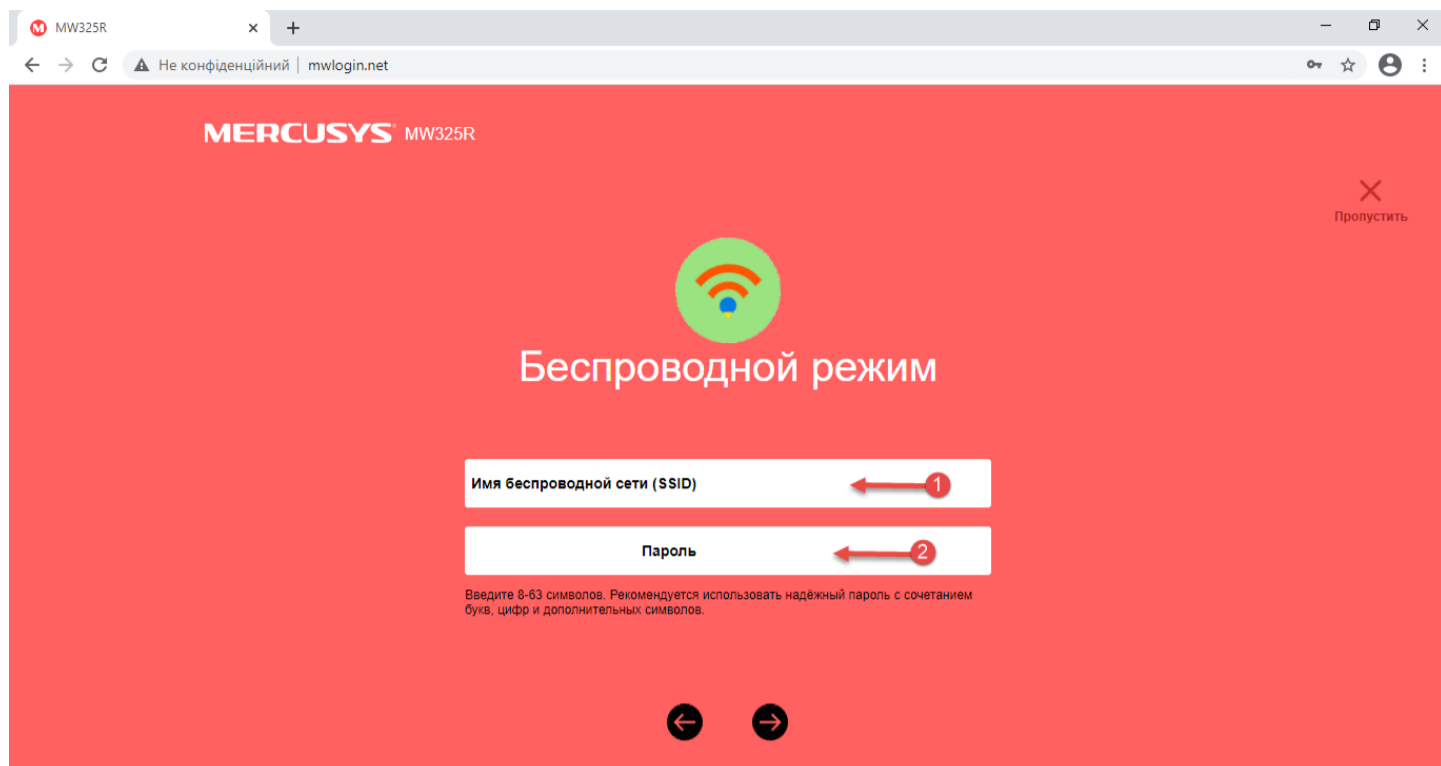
MW325R

Не конфіденційний | mwlogin.net

MERCUSYS MW325R

Пропустить

Беспроводной режим

Имя беспроводной сети (SSID)

1

Пароль

2

Введите 8-63 символов. Рекомендуется использовать надёжный пароль с сочетанием букв, цифр и дополнительных символов.